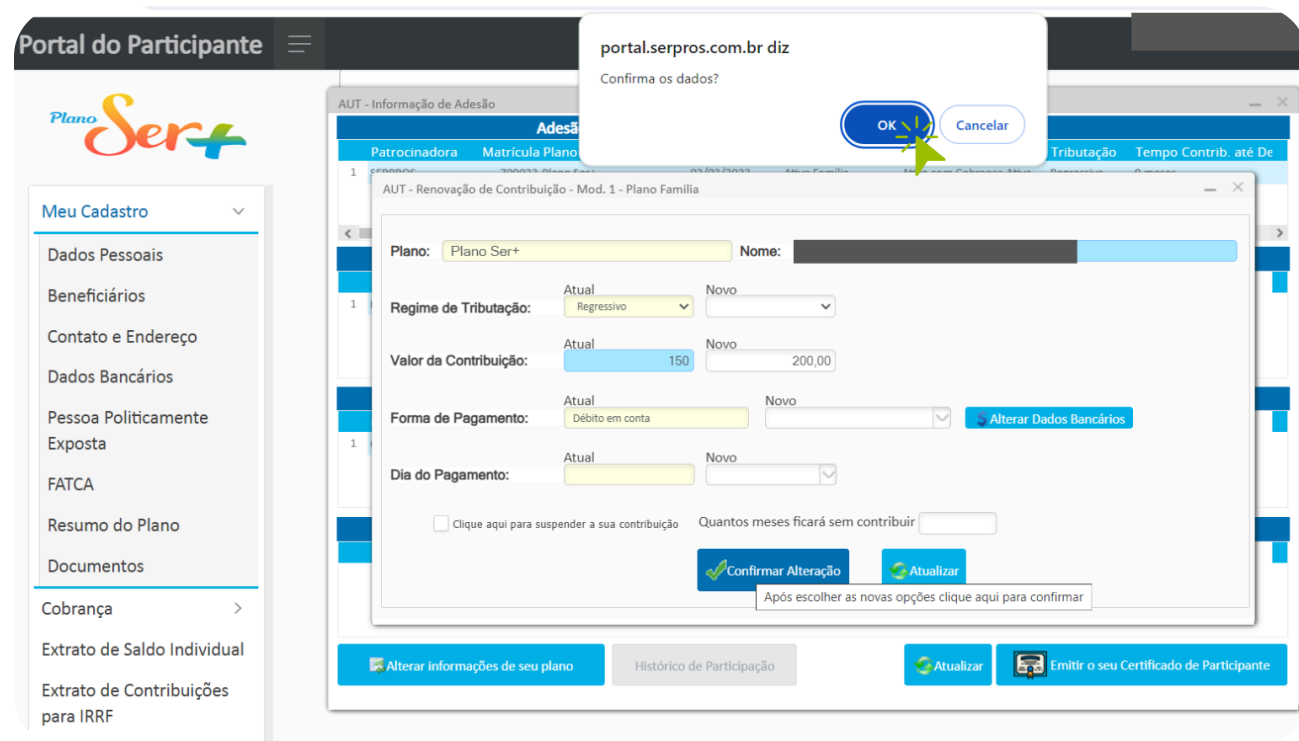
Portal do Participante

Plano Ser+

Meu Cadastro
Dados Pessoais
Beneficiários
Contato e Endereço
Dados Bancários
Pessoa Politicamente Exposta
FATCA
Resumo do Plano
Documentos
Cobrança
Extrato de Saldo Individual
Extrato de Contribuições para IRRF

portal.serpros.com.br diz
Confirma os dados?
OK
Cancelar

AUT - Informação de Adesão
Adesã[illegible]
Patrocinadora | Matrícula Plano | Tributação | Tempo Contrib. até De
1 SERPROS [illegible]

AUT - Renovação de Contribuição - Mod. 1 - Plano Familia

Plano: Plano Ser+ Nome:

Regime de Tributação: Atual Regressivo Novo

Valor da Contribuição: Atual 150 Novo 200,00

Forma de Pagamento: Atual Débito em conta Novo
Alterar Dados Bancários

Dia do Pagamento: Atual Novo

Clique aqui para suspender a sua contribuição Quantos meses ficará sem contribuir

Confirmar Alteração
Atualizar
Após escolher as novas opções clique aqui para confirmar

Alterar informações de seu plano
Histórico de Participação
Atualizar
Emitir o seu Certificado de Participante